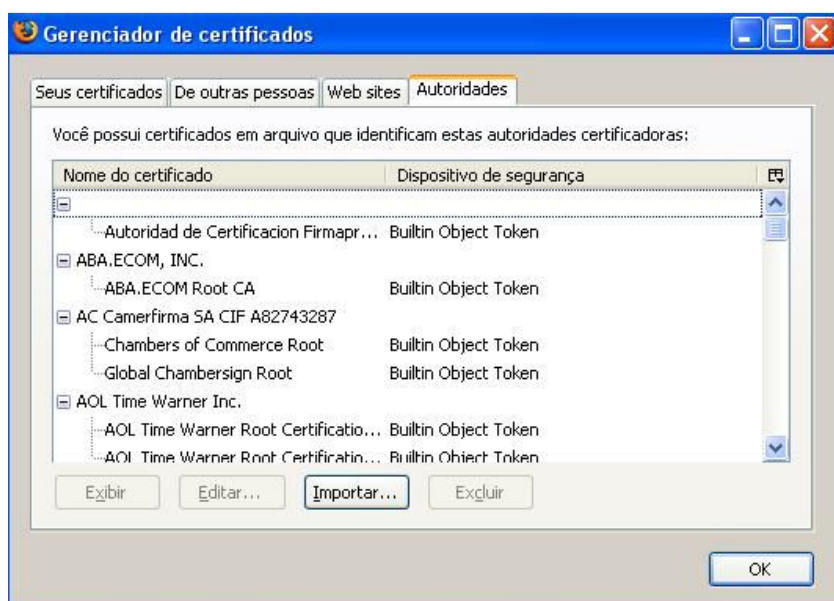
Gerenciador de certificados

Seus certificados | De outras pessoas | Web sites | Autoridades

Você possui certificados em arquivo que identificam estas autoridades certificadoras:

| Nome do certificado | Dispositivo de segurança |
|---|---|
| ⊟ | |
| Autoridad de Certificacion Firmapr... | Builtin Object Token |
| ⊟ ABA.ECOM, INC. | |
| ABA.ECOM Root CA | Builtin Object Token |
| ⊟ AC Camerfirma SA CIF A82743287 | |
| Chambers of Commerce Root | Builtin Object Token |
| Global Chambersign Root | Builtin Object Token |
| ⊟ AOL Time Warner Inc. | |
| AOL Time Warner Root Certificatio... | Builtin Object Token |
| AOL Time Warner Root Certificatio... | Builtin Object Token |

Exibir | Editar... | Importar... | Excluir

OK